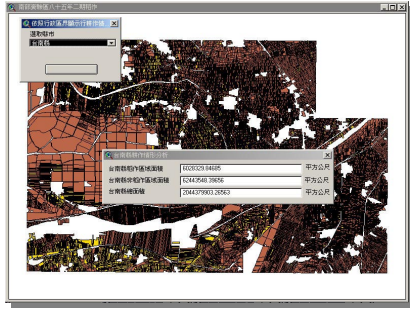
都市實驗區八十五年二期程序

依照行政區界顯示行政市鎮

選取縣市

台南縣

台南縣都市計畫分析

台南縣都市區域面積 | 6028329.84685 | 平方公尺
台南縣非都市區域面積 | 62443548.39656 | 平方公尺
台南縣總面積 | 2044379903.26563 | 平方公尺